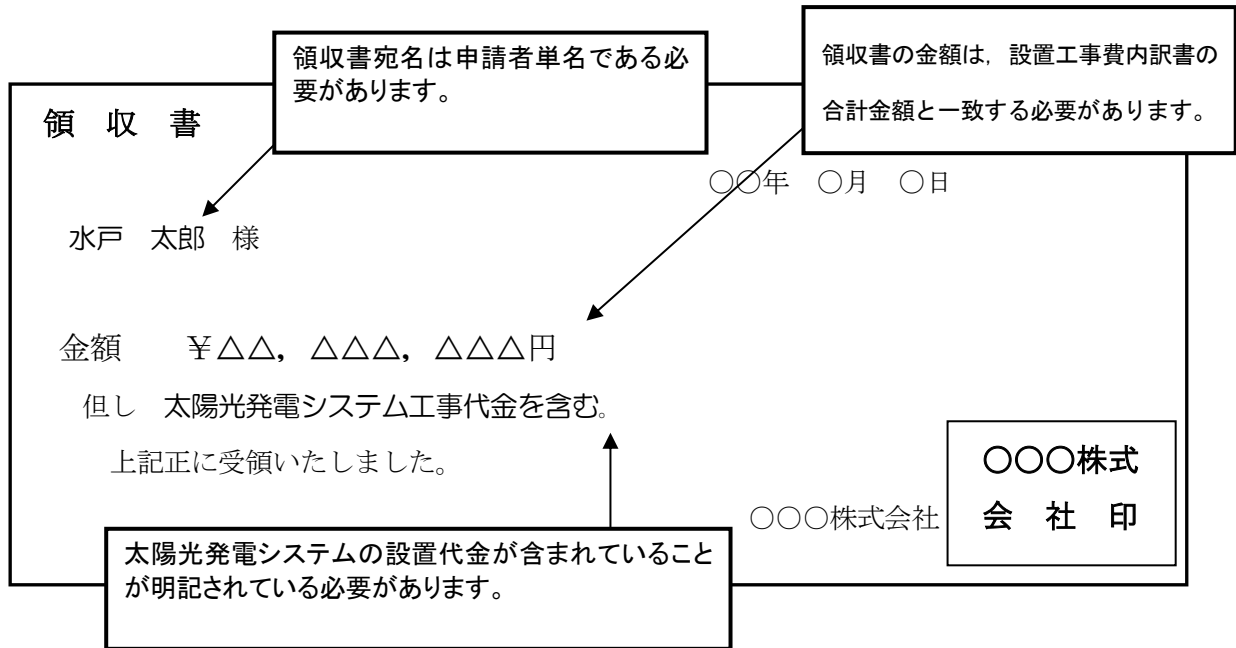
領 収 書

領収書宛名は申請者単名である必要があります。

領収書の金額は，設置工事費内訳書の合計金額と一致する必要があります。

○○年 ○月 ○日

水戸 太郎 様

金額 ￥△△，△△△，△△△円

但し 太陽光発電システム工事代金を含む。

上記正に受領いたしました。

○○○株式会社

○○○株式会社印

太陽光発電システムの設置代金が含まれていることが明記されている必要があります。